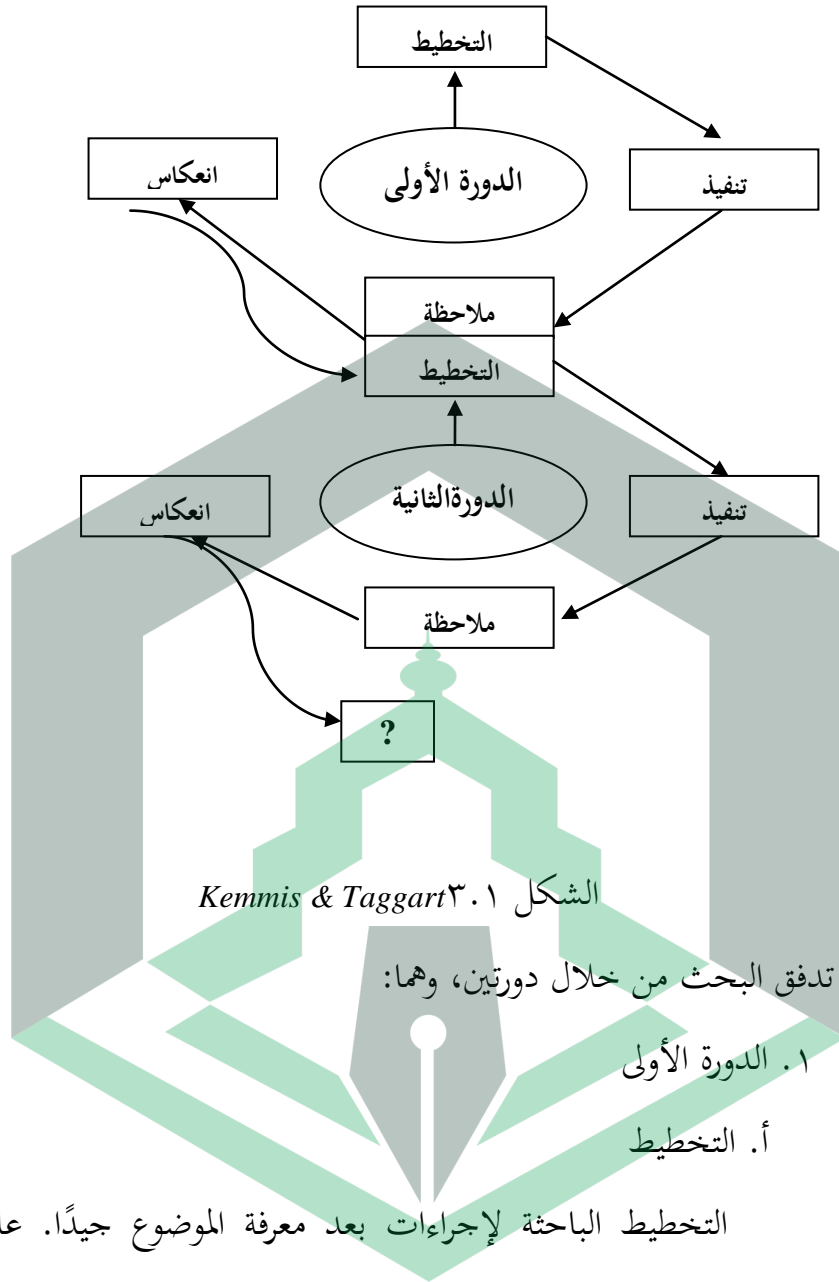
التخطيط

انعكاس

الدورة الأولى

تنفيذ

ملاحظة

التخطيط

انعكاس

الدورةالثانية

تنفيذ

ملاحظة

?

الشكل ٣.١ Kemmis & Taggart

تدفق البحث من خلال دورتين، وهما:

١. الدورة الأولى

أ. التخطيط

التخطيط الباحثة لإجراءات بعد معرفة الموضوع جيدًا. ع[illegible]